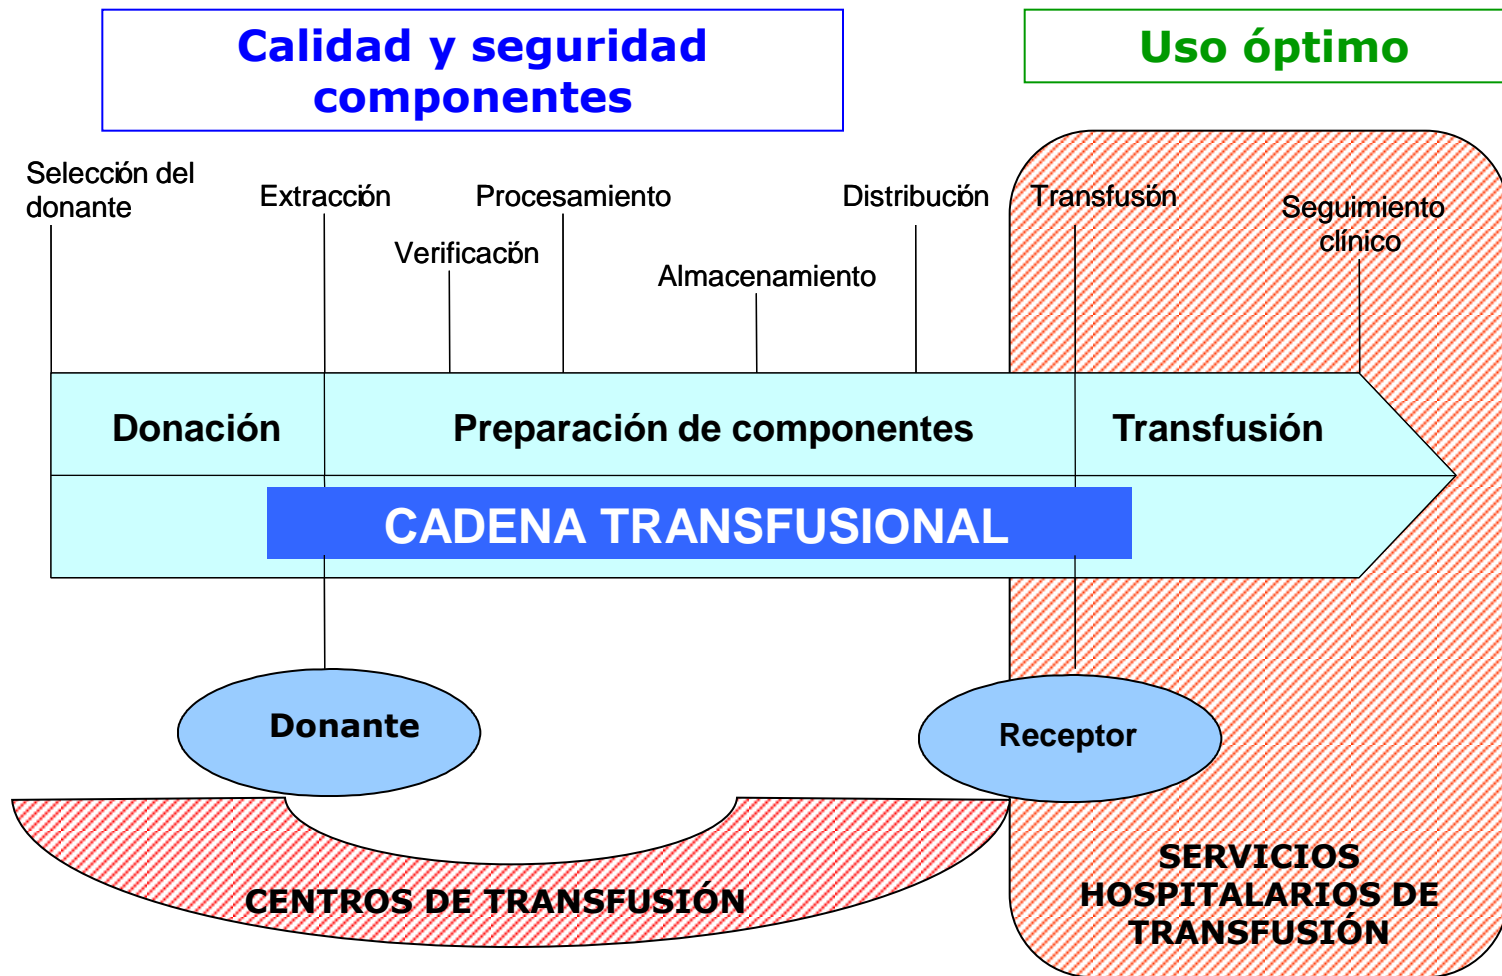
Calidad y seguridad componentes

Uso óptimo

Selección del donante

Extracción

Verificación

Procesamiento

Almacenamiento

Distribución

Transfusión

Seguimiento clínico

Donación

Preparación de componentes

Transfusión

CADENA TRANSFUSIONAL

Donante

Receptor

CENTROS DE TRANSFUSIÓN

SERVICIOS HOSPITALARIOS DE TRANSFUSIÓN